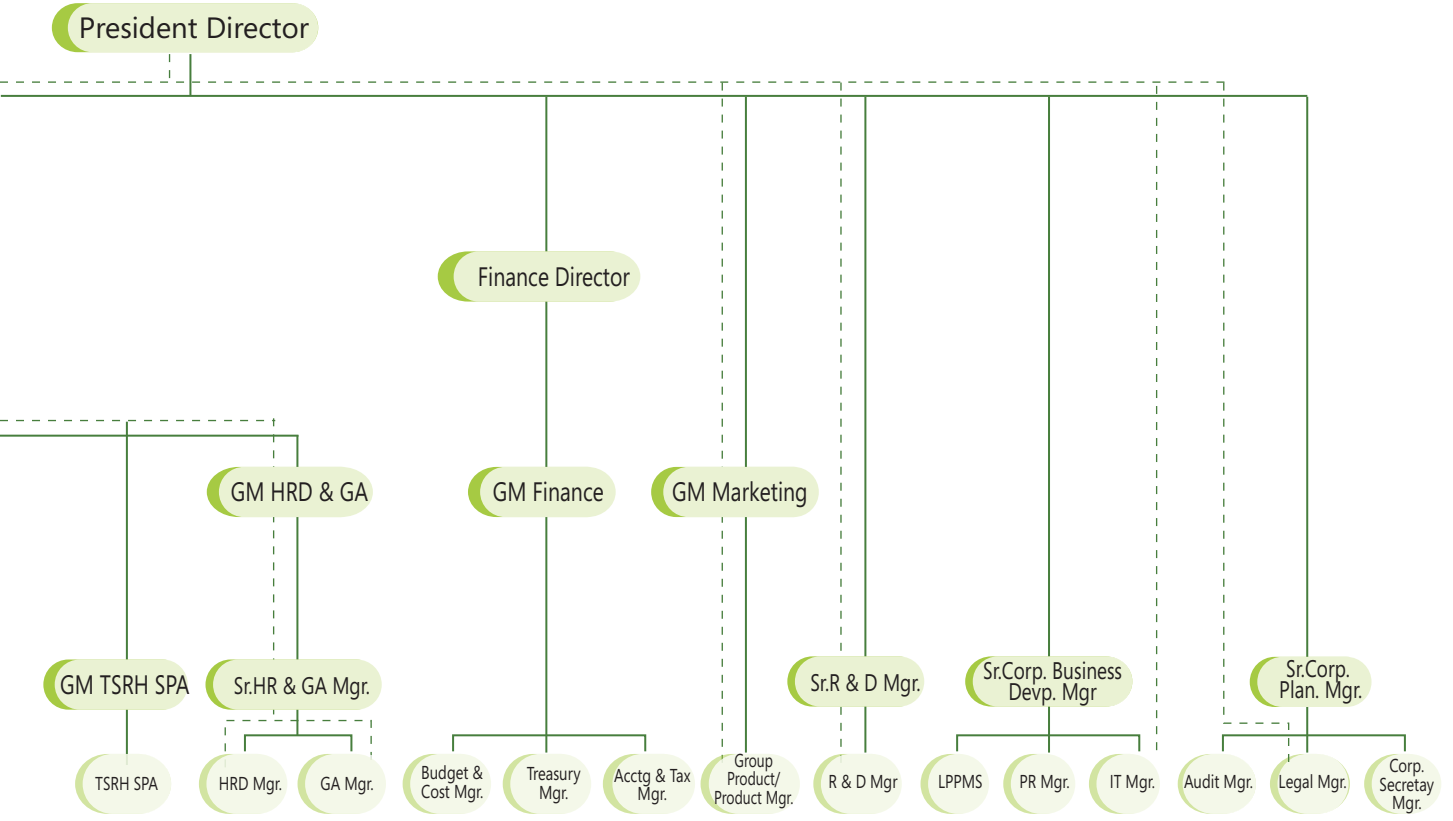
President Director

Finance Director

GM HRD & GA

GM Finance

GM Marketing

GM TSRH SPA

Sr.HR & GA Mgr.

Sr.R & D Mgr.

Sr.Corp. Business Devp. Mgr

Sr.Corp. Plan. Mgr.

TSRH SPA

HRD Mgr.

GA Mgr.

Budget & Cost Mgr.

Treasury Mgr.

Acctg & Tax Mgr.

Group Product/ Product Mgr.

R & D Mgr

LPPMS

PR Mgr.

IT Mgr.

Audit Mgr.

Legal Mgr.

Corp. Secretay Mgr.